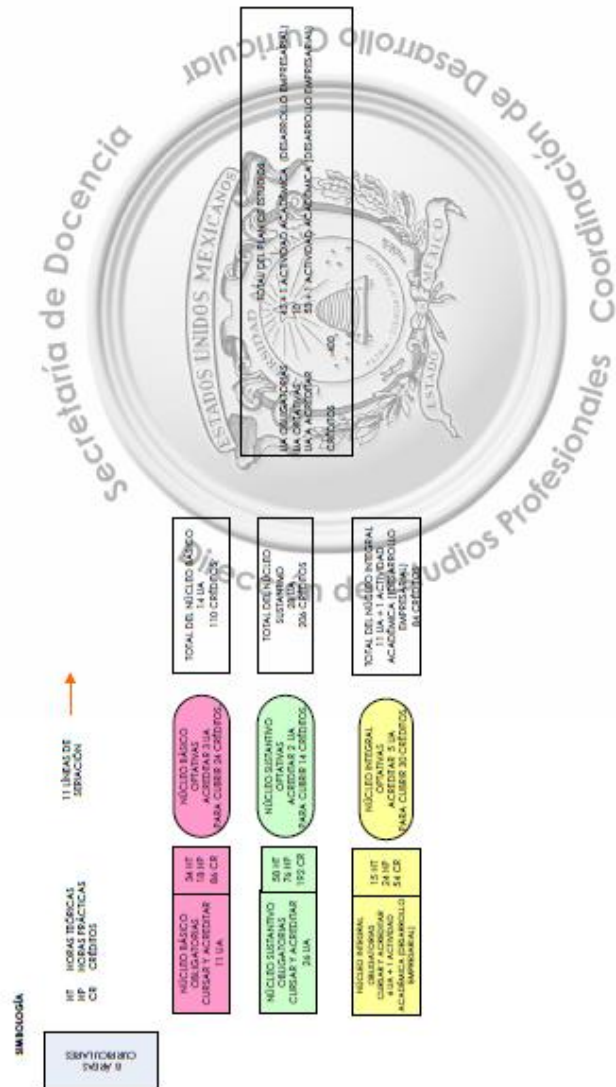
SIMBOLOGÍA

8 ÁREAS CURRICULARES

HT HORAS TEÓRICAS
HP HORAS PRÁCTICAS
CR CRÉDITOS

11 LÍNEAS DE SERIACIÓN

NÚCLEO BÁSICO OBLIGATORIAS CURSAR Y ACREDITAR 11 UA

34 HT
18 HP
86 CR

NÚCLEO BÁSICO OPTATIVAS ACREDITAR 3 UA PARA CUBRIR 24 CRÉDITOS

TOTAL DEL NÚCLEO BÁSICO 14 UA 110 CRÉDITOS

NÚCLEO SUSTANTIVO OBLIGATORIAS CURSAR Y ACREDITAR 26 UA

50 HT
76 HP
192 CR

NÚCLEO SUSTANTIVO OPTATIVAS ACREDITAR 2 UA PARA CUBRIR 14 CRÉDITOS

TOTAL DEL NÚCLEO SUSTANTIVO 28 UA 206 CRÉDITOS

NÚCLEO INTEGRAL OBLIGATORIAS CURSAR Y ACREDITAR 6 UA + 1 ACTIVIDAD ACADÉMICA (DESARROLLO EMPRESARIAL)

15 HT
24 HP
54 CR

NÚCLEO INTEGRAL OPTATIVAS ACREDITAR 5 UA PARA CUBRIR 30 CRÉDITOS

TOTAL DEL NÚCLEO INTEGRAL 11 UA + 1 ACTIVIDAD ACADÉMICA (DESARROLLO EMPRESARIAL) 84 CRÉDITOS

TOTAL DEL PLAN DE ESTUDIOS
UA OBLIGATORIAS 43 + 1 ACTIVIDAD ACADÉMICA (DESARROLLO EMPRESARIAL)
UA OPTATIVAS 10
UA A ACREDITAR 53 + 1 ACTIVIDAD ACADÉMICA (DESARROLLO EMPRESARIAL)
CRÉDITOS 400

Secretaría de Docencia
Coordinación de Desarrollo Curricular
Dirección de Estudios Profesionales
ESTADOS UNIDOS MEXICANOS